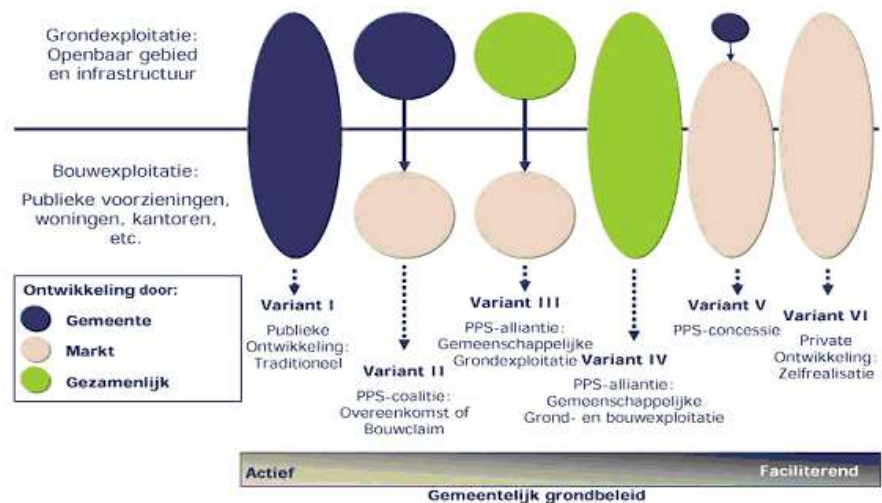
Grondexploitatie:
Openbaar gebied
en infrastructuur

Bouwexploitatie:
Publieke voorzieningen,
woningen, kantoren,
etc.

Ontwikkeling door:
Gemeente
Markt
Gezamenlijk

Variant I
Publieke
Ontwikkeling:
Traditioneel

Variant II
PPS-coalitie:
Overeenkomst of
Bouwclaim

Variant III
PPS-alliantie:
Gemeenschappelijke
Grondexploitatie

Variant IV
PPS-alliantie:
Gemeenschappelijke
Grond- en bouwexploitatie

Variant V
PPS-concessie

Variant VI
Private
Ontwikkeling:
Zelfrealisatie

Actief
Faciliterend
Gemeentelijk grondbeleid